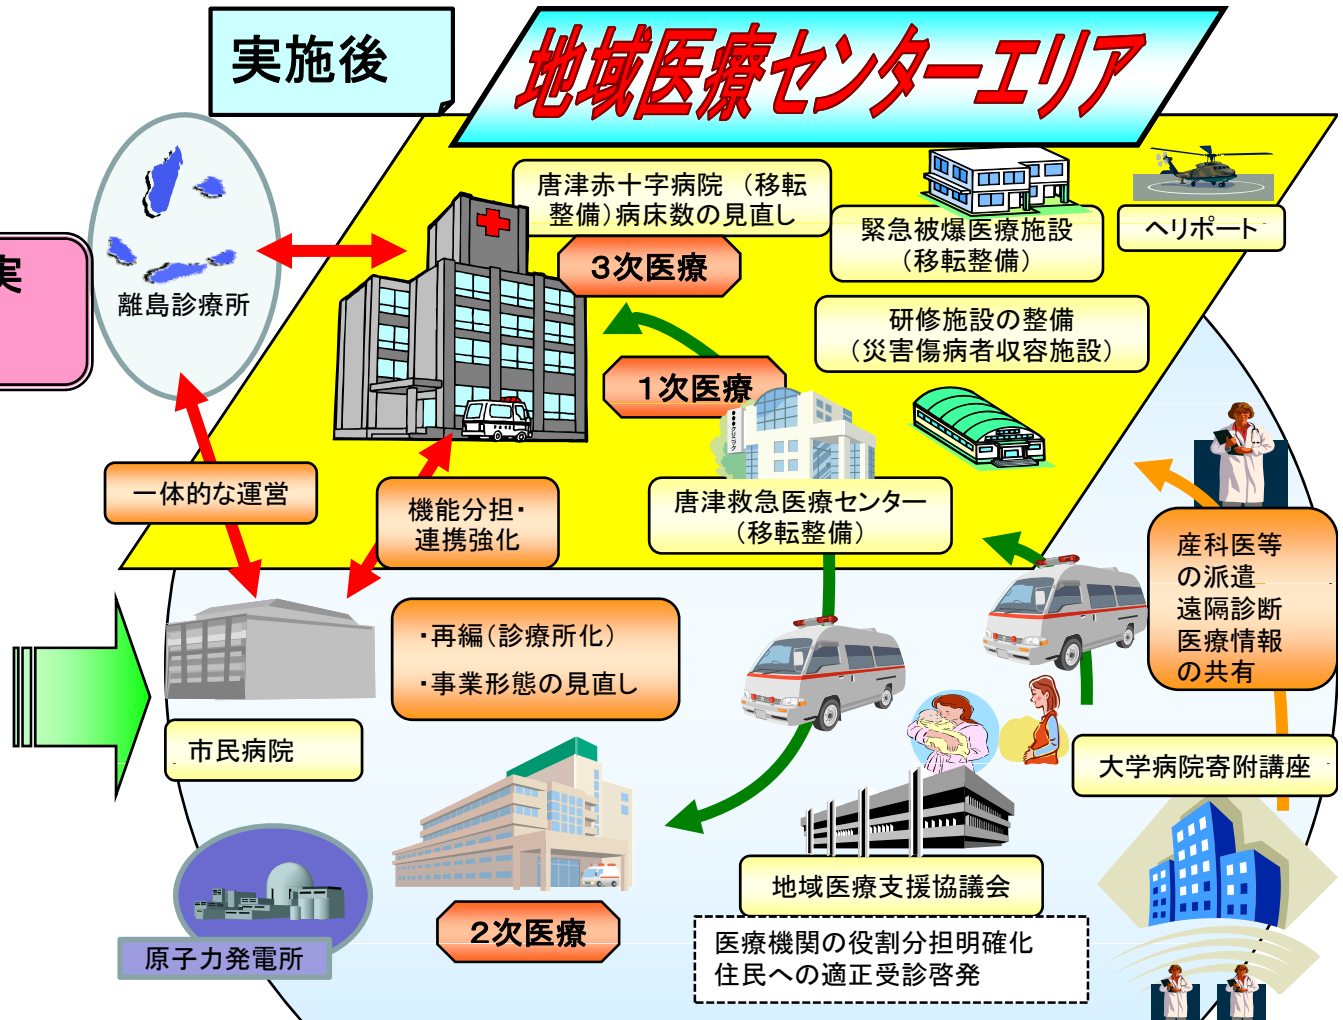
実施後

地域医療センターエリア

実

離島診療所

唐津赤十字病院（移転整備）病床数の見直し

3次医療

緊急被爆医療施設（移転整備）

ヘリポート

研修施設の整備（災害傷病者収容施設）

1次医療

一体的な運営

機能分担・連携強化

唐津救急医療センター（移転整備）

産科医等の派遣
遠隔診断
医療情報の共有

・再編（診療所化）
・事業形態の見直し

市民病院

大学病院寄附講座

地域医療支援協議会

医療機関の役割分担明確化
住民への適正受診啓発

2次医療

原子力発電所